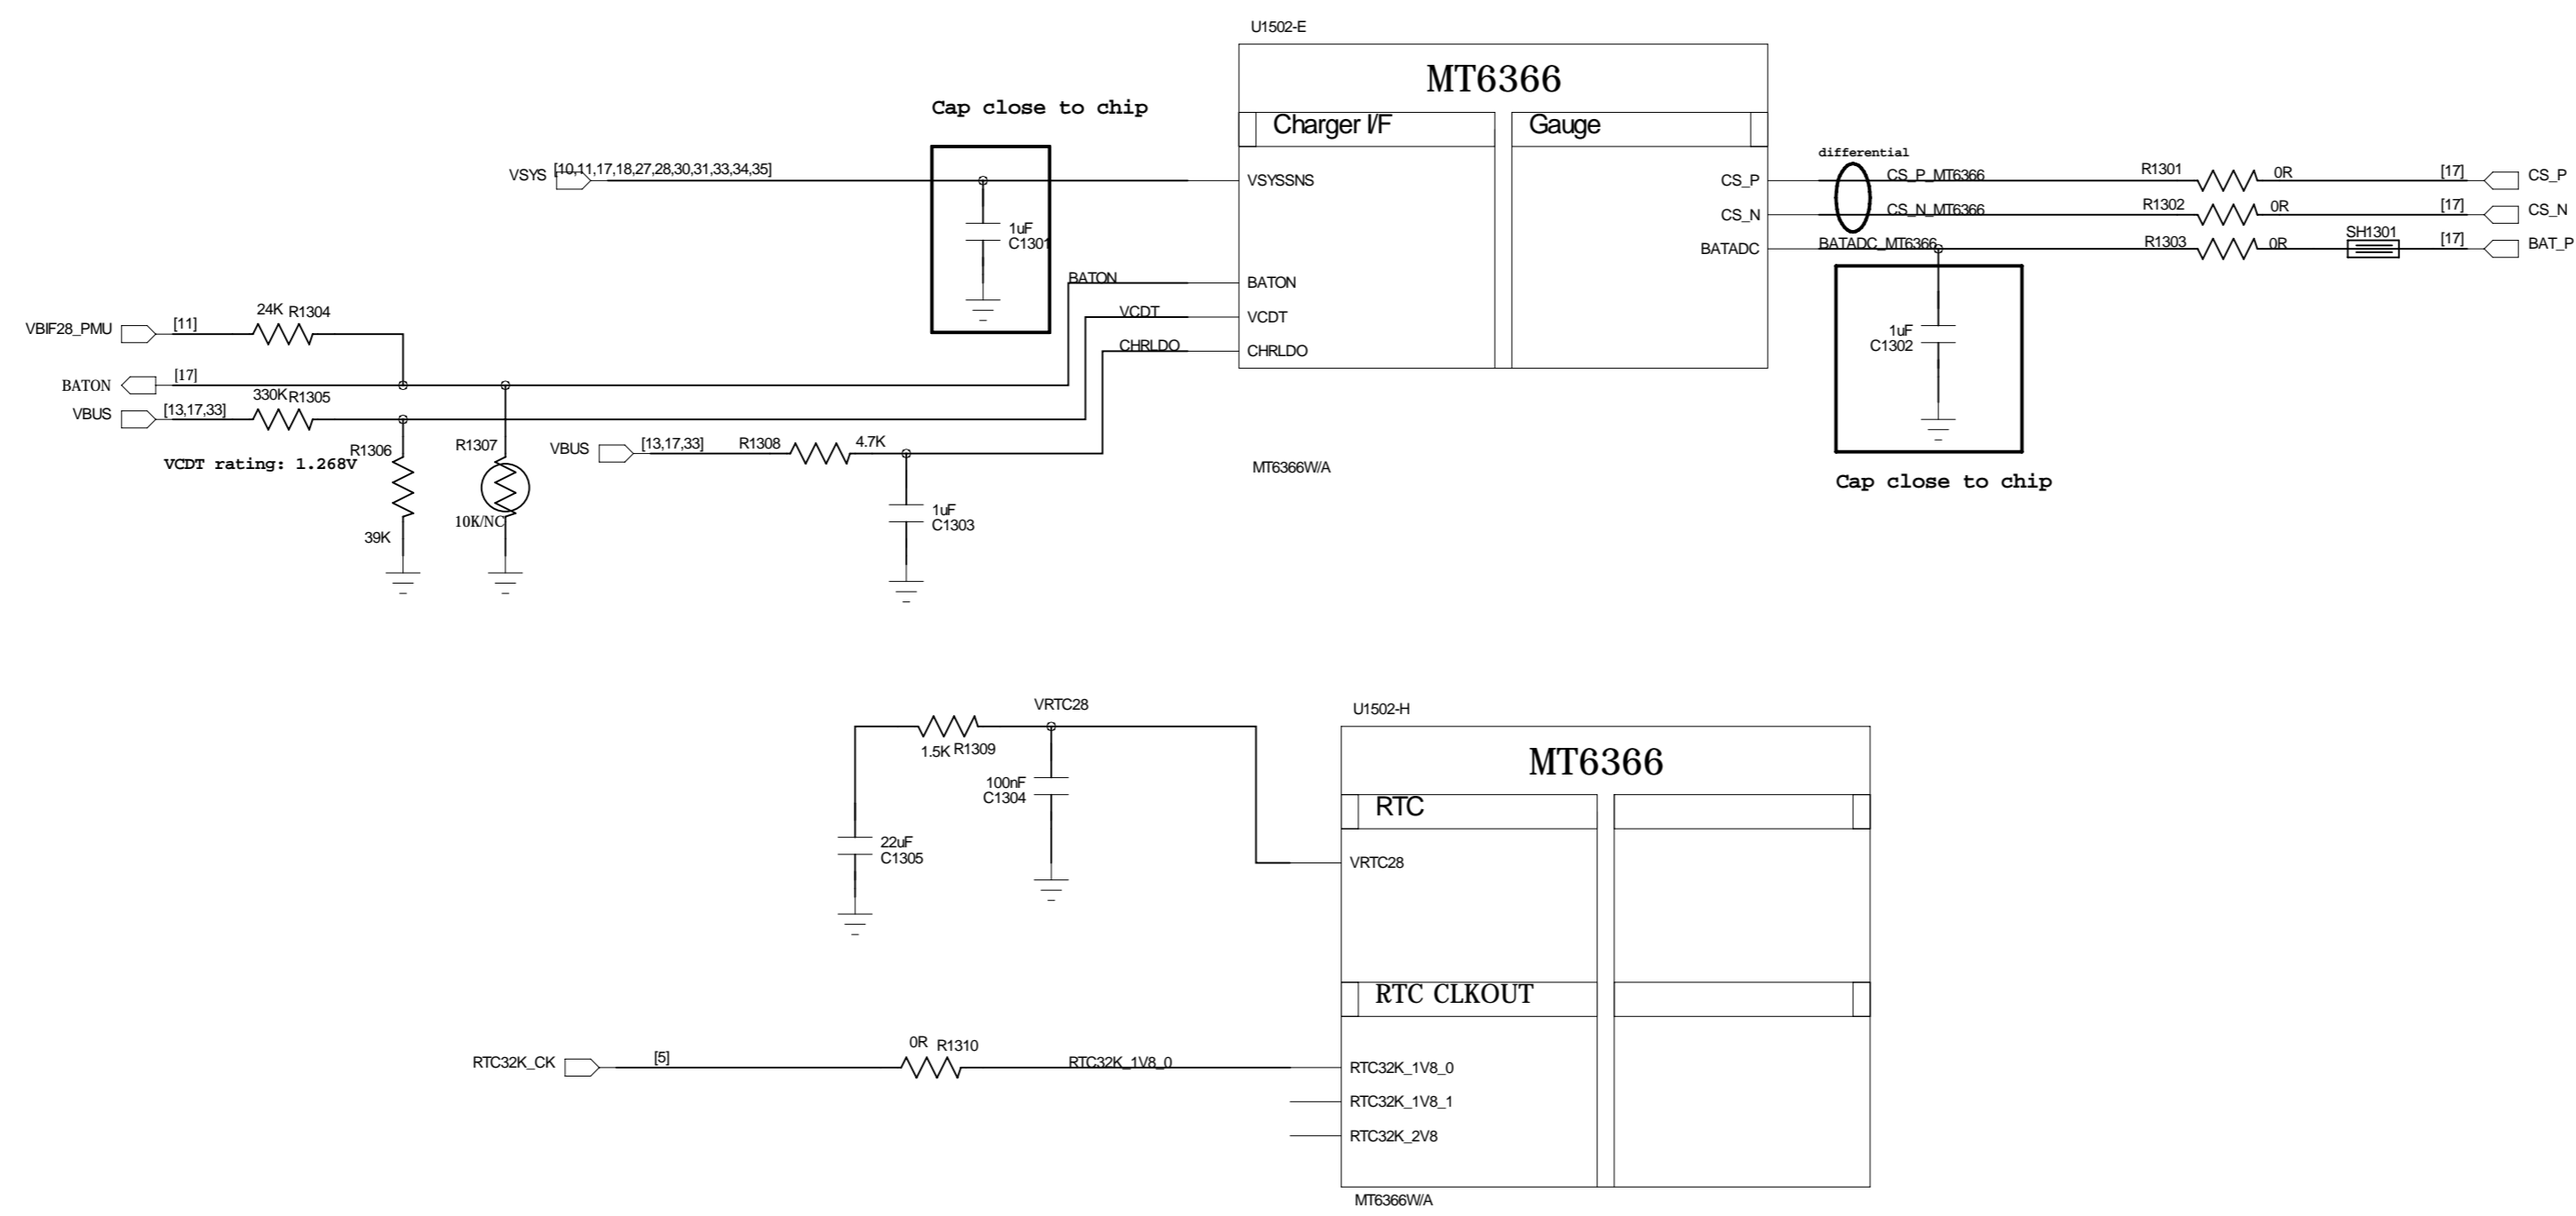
U1502-E

MT6366

Cap close to chip

Charger I/F

Gauge

VSYS [10,11,17,18,27,28,30,31,33,34,35]

VSYSSNS

1uF
C1301

differential

CS_P

CS_P_MT6366

R1301

0R

[17]

CS_P

CS_N

CS_N_MT6366

R1302

0R

[17]

CS_N

BATADC

BATADC_MT6366

R1303

0R

SH1301

[17]

BAT_P

BATON

BATON

VCDT

VCDT

CHRLDO

CHRLDO

1uF
C1302

VBIF28_PMU [11] 24K R1304

BATON [17]

VBUS [13,17,33] 330K R1305

R1306

VCDT rating: 1.268V

39K

R1307

10K/NC

VBUS [13,17,33] R1308 4.7K

1uF
C1303

MT6366W/A

Cap close to chip

VRTC28

1.5K R1309

100nF
C1304

22uF
C1305

U1502-H

MT6366

RTC

VRTC28

RTC CLKOUT

RTC32K_CK [5] 0R R1310 RTC32K_1V8_0

RTC32K_1V8_0

RTC32K_1V8_1

RTC32K_2V8

MT6366W/A